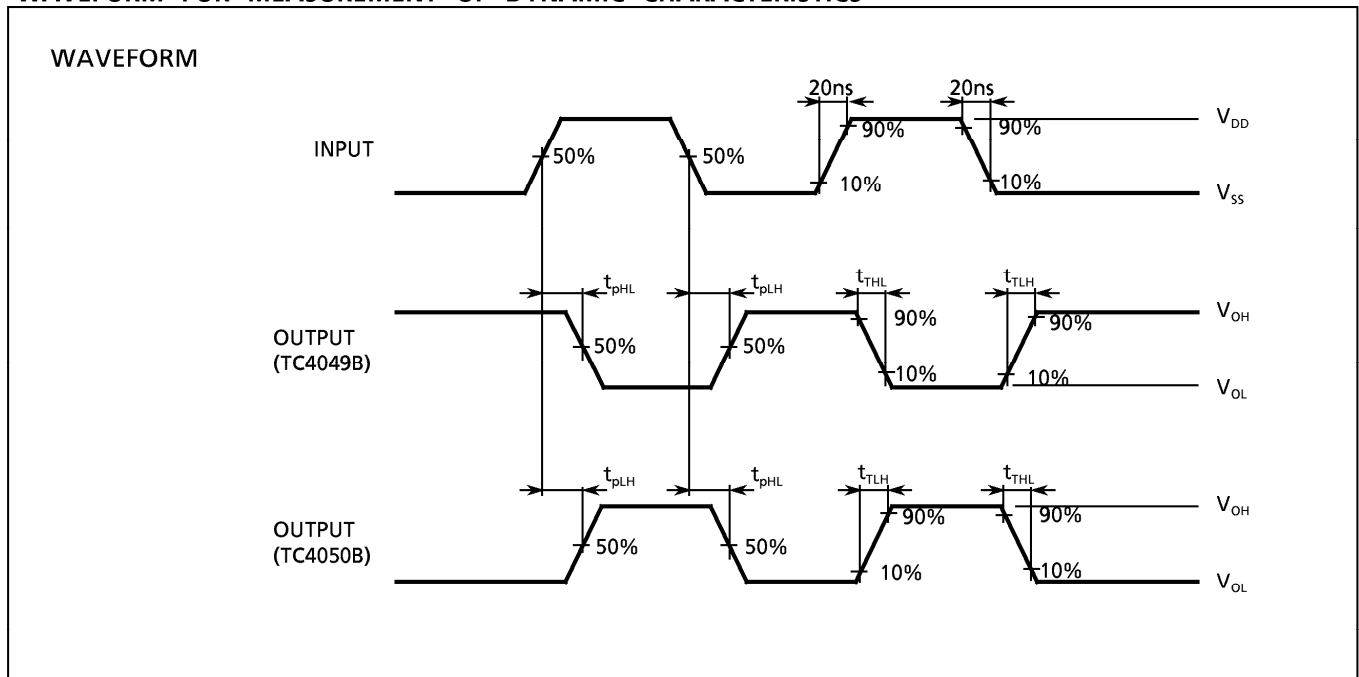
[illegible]

WAVEFORM

INPUT

50%

50%

20ns

20ns

90%

90%

10%

10%

$V_{DD}$

$V_{SS}$

OUTPUT (TC4049B)

$t_{pHL}$

$t_{pLH}$

$t_{THL}$

$t_{TLH}$

50%

50%

90%

90%

10%

10%

$V_{OH}$

$V_{OL}$

OUTPUT (TC4050B)

$t_{pLH}$

$t_{pHL}$

$t_{TLH}$

$t_{THL}$

50%

50%

90%

90%

10%

10%

$V_{OH}$

$V_{OL}$